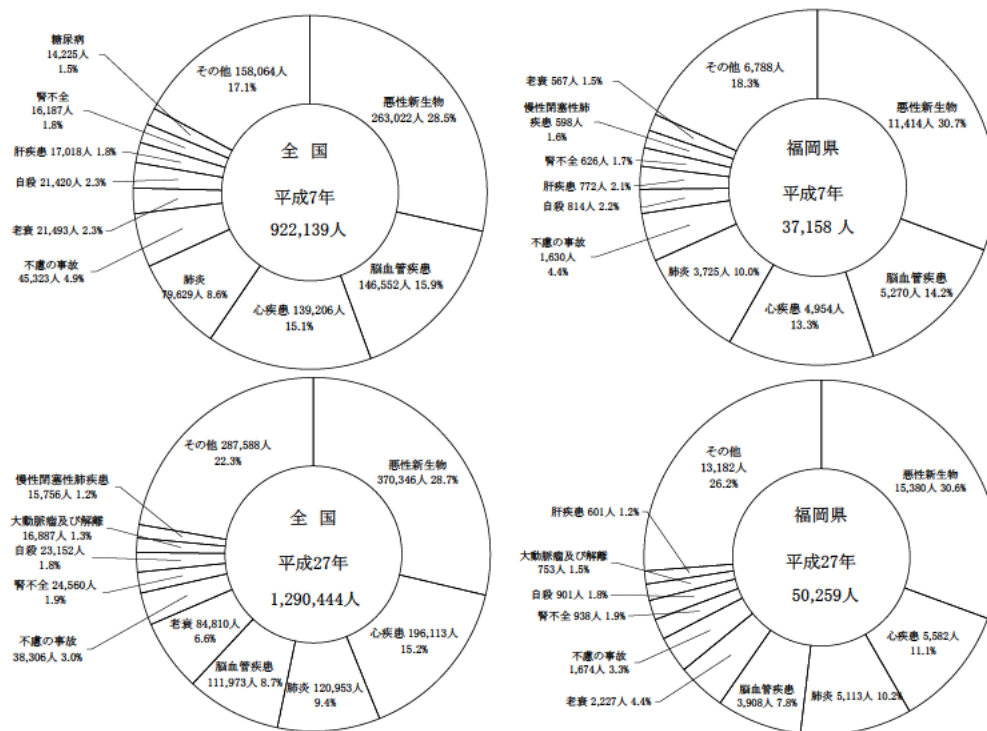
全 国
平成7年
922,139人

悪性新生物
263,022人 28.5%

脳血管疾患
146,552人 15.9%

心疾患 139,206人
15.1%

肺炎
79,629人 8.6%

不慮の事故
45,323人 4.9%

老衰 21,493人 2.3%

自殺 21,420人 2.3%

肝疾患 17,018人 1.8%

腎不全
16,187人
1.8%

糖尿病
14,225人
1.5%

その他 158,064人
17.1%

福岡県
平成7年
37,158 人

悪性新生物
11,414人 30.7%

脳血管疾患
5,270人 14.2%

心疾患 4,954人
13.3%

肺炎 3,725人 10.0%

不慮の事故
1,630人
4.4%

自殺 814人 2.2%

肝疾患 772人 2.1%

腎不全 626人 1.7%

慢性閉塞性肺
疾患 598人
1.6%

老衰 567人 1.5%

その他 6,788人
18.3%

全 国
平成27年
1,290,444人

悪性新生物
370,346人 28.7%

心疾患 196,113人
15.2%

肺炎 120,953人
9.4%

脳血管疾患
111,973人 8.7%

老衰 84,810人
6.6%

不慮の事故
38,306人 3.0%

腎不全 24,560人
1.9%

自殺 23,152人
1.8%

大動脈瘤及び解離
16,887人 1.3%

慢性閉塞性肺疾患
15,756人 1.2%

その他 287,588人
22.3%

福岡県
平成27年
50,259人

悪性新生物
15,380人 30.6%

心疾患 5,582人
11.1%

肺炎 5,113人 10.2%

脳血管疾患
3,908人 7.8%

老衰 2,227人 4.4%

不慮の事故
1,674人 3.3%

腎不全 938人 1.9%

自殺 901人 1.8%

大動脈瘤及び解離
753人 1.5%

肝疾患 601人 1.2%

その他
13,182人
26.2%